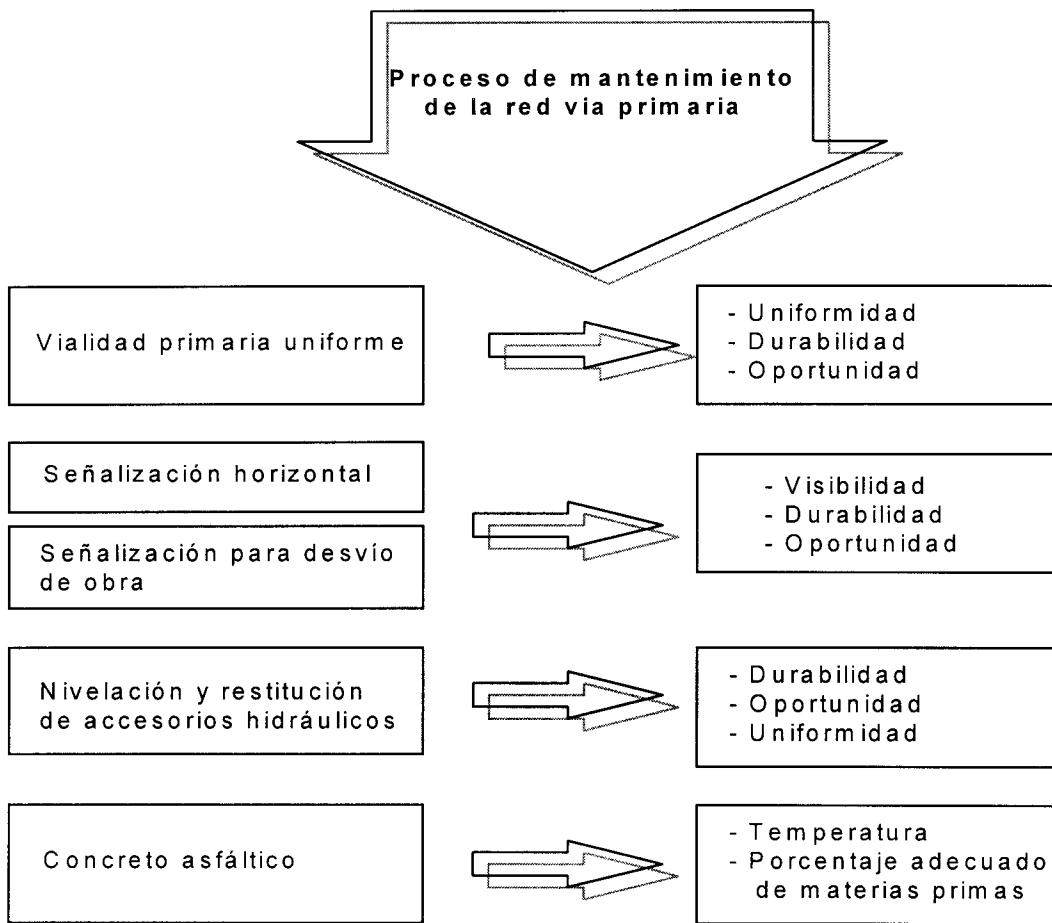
Proceso de mantenimiento de la red via primaria

Vialidad primaria uniforme

- Uniformidad
- Durabilidad
- Oportunidad

Señalización horizontal

Señalización para desvío de obra

- Visibilidad
- Durabilidad
- Oportunidad

Nivelación y restitución de accesorios hidráulicos

- Durabilidad
- Oportunidad
- Uniformidad

Concreto asfáltico

- Temperatura
- Porcentaje adecuado de materias primas